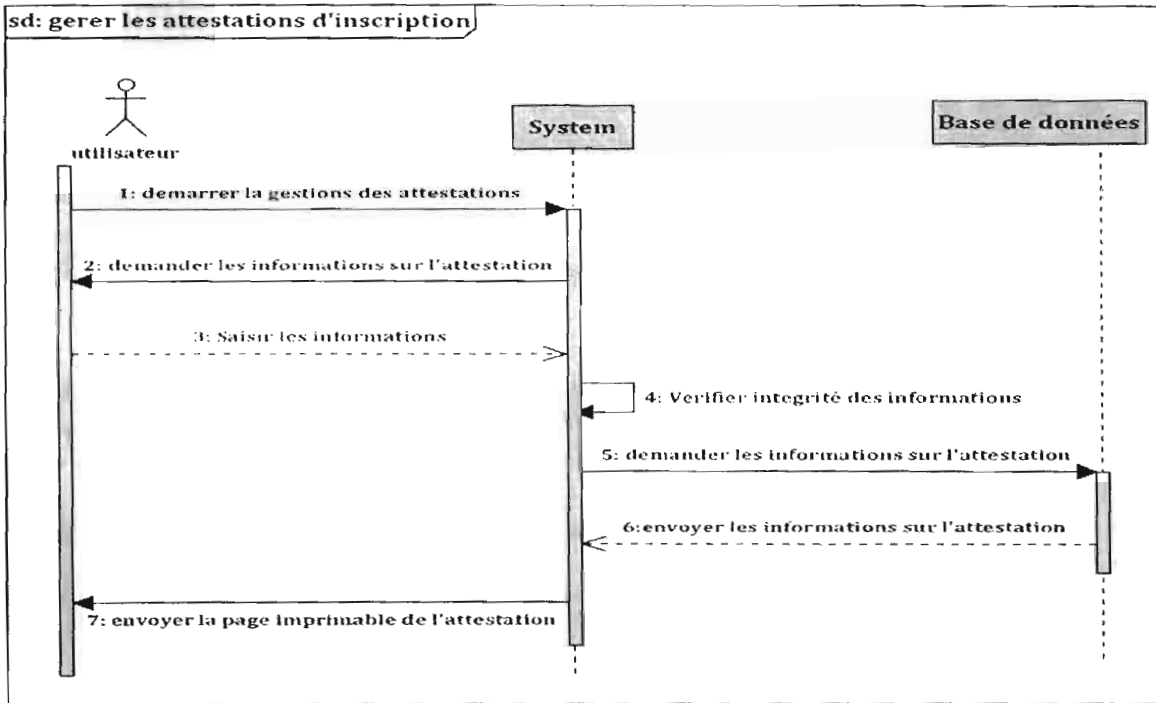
sd: gerer les attestations d'inscription

utilisateur

System

Base de données

1: demarrer la gestions des attestations

2: demander les informations sur l'attestation

3: Saisir les informations

4: Verifier integrité des informations

5: demander les informations sur l'attestation

6:envoyer les informations sur l'attestation

7: envoyer la page imprimable de l'attestation